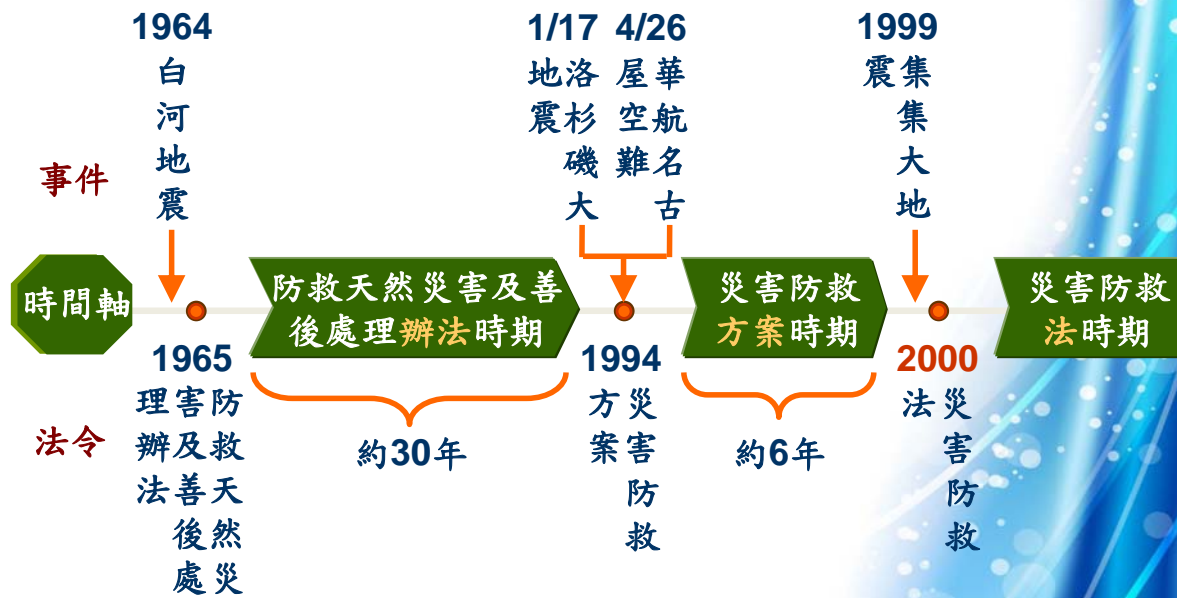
1964
白河地震

1/17
洛杉磯大地震

4/26
華航名古屋空難

1999
集集大地震

事件

時間軸

防救天然災害及善後處理辦法時期

災害防救方案時期

災害防救法時期

1965
防救天然災害及善後處理辦法

1994
災害防救方案

2000
災害防救法

法令

約30年

約6年